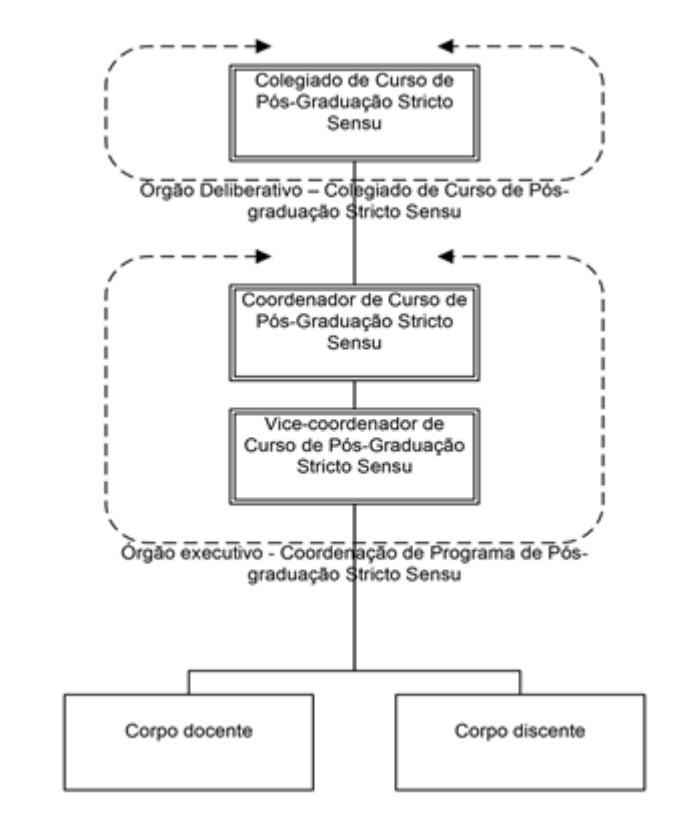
Colegiado de Curso de Pós-Graduação Stricto Sensu

Órgão Deliberativo – Colegiado de Curso de Pós-graduação Stricto Sensu

Coordenador de Curso de Pós-Graduação Stricto Sensu

Vice-coordenador de Curso de Pós-Graduação Stricto Sensu

Órgão executivo - Coordenação de Programa de Pós-graduação Stricto Sensu

Corpo docente

Corpo discente